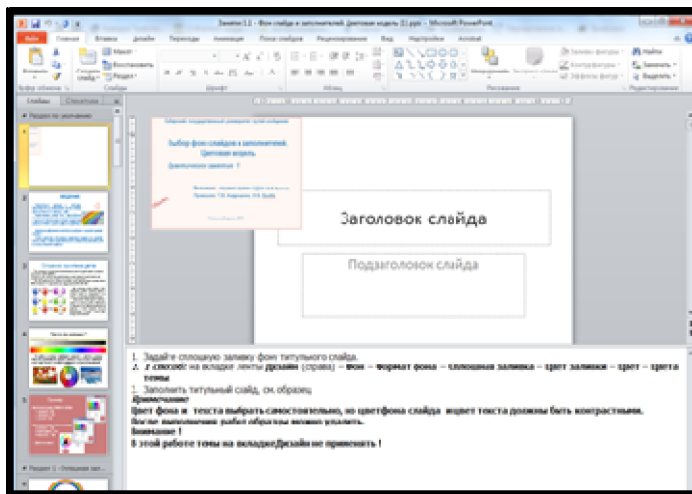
Занятие 1.1 - Фон слайда и заполнителей. Цветовая модель (1).pptx - Microsoft PowerPoint

Файл Главная Вставка Дизайн Переходы Анимация Показ слайдов Рецензирование Вид Надстройки Acrobat

Вставить Создать слайд Макет Восстановить Раздел Буфер обмена Слайды Шрифт Абзац Рисование Упорядочить Экспресс-стили Заливка фигуры Контур фигуры Эффекты фигуры Найти Заменить Выделить Редактирование

Слайды Структура

Раздел по умолчанию

Заголовок слайда

Подзаголовок слайда

Выбор фона слайдов и заполнителей. Цветовая модель

Практическое занятие 1

Раздел 1 – Оттенки цве...

1. Задайте сплошную заливку фон титульного слайда.
1 способ: на вкладке ленты Дизайн (справа) – Фон – Формат фона – сплошная заливка – цвет заливки – цвет – цвета темы
1. Заполнить титульный слайд, см. образец
Примечание!
Цвет фона и текста выбрать самостоятельно, но цвет фона слайда и цвет текста должны быть контрастными.
После выполнения работ образцы можно удалить.
Внимание !
В этой работе темы на вкладке Дизайн не применять !